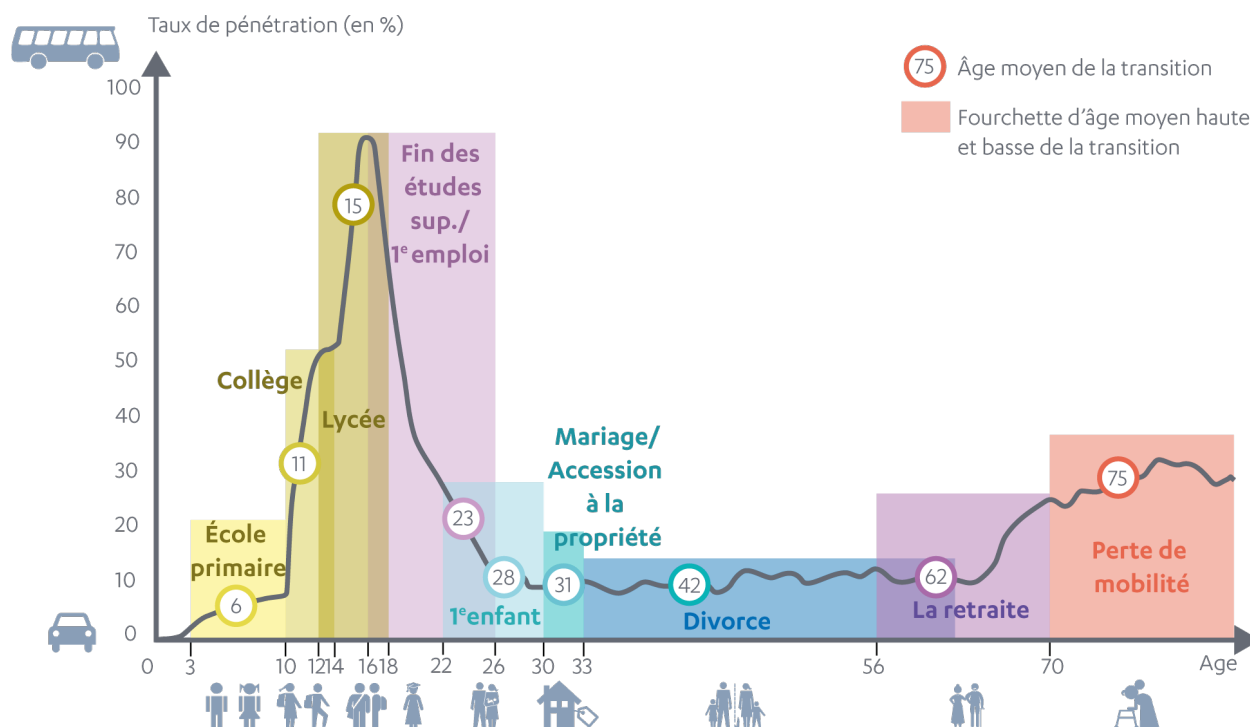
Taux de pénétration (en %)

75 Âge moyen de la transition

Fourchette d'âge moyen haute et basse de la transition

100
90
80
70
60
50
40
30
20
10
0

Fin des études sup./ 1$^{e}$ emploi

15

Collège

Lycée

11

Mariage/ Accession à la propriété

23

École primaire

28

31

42

62

75

Perte de mobilité

6

1$^{e}$enfant

Divorce

La retraite

0 3 10 12 14 16 18 22 26 30 33 56 70 Age